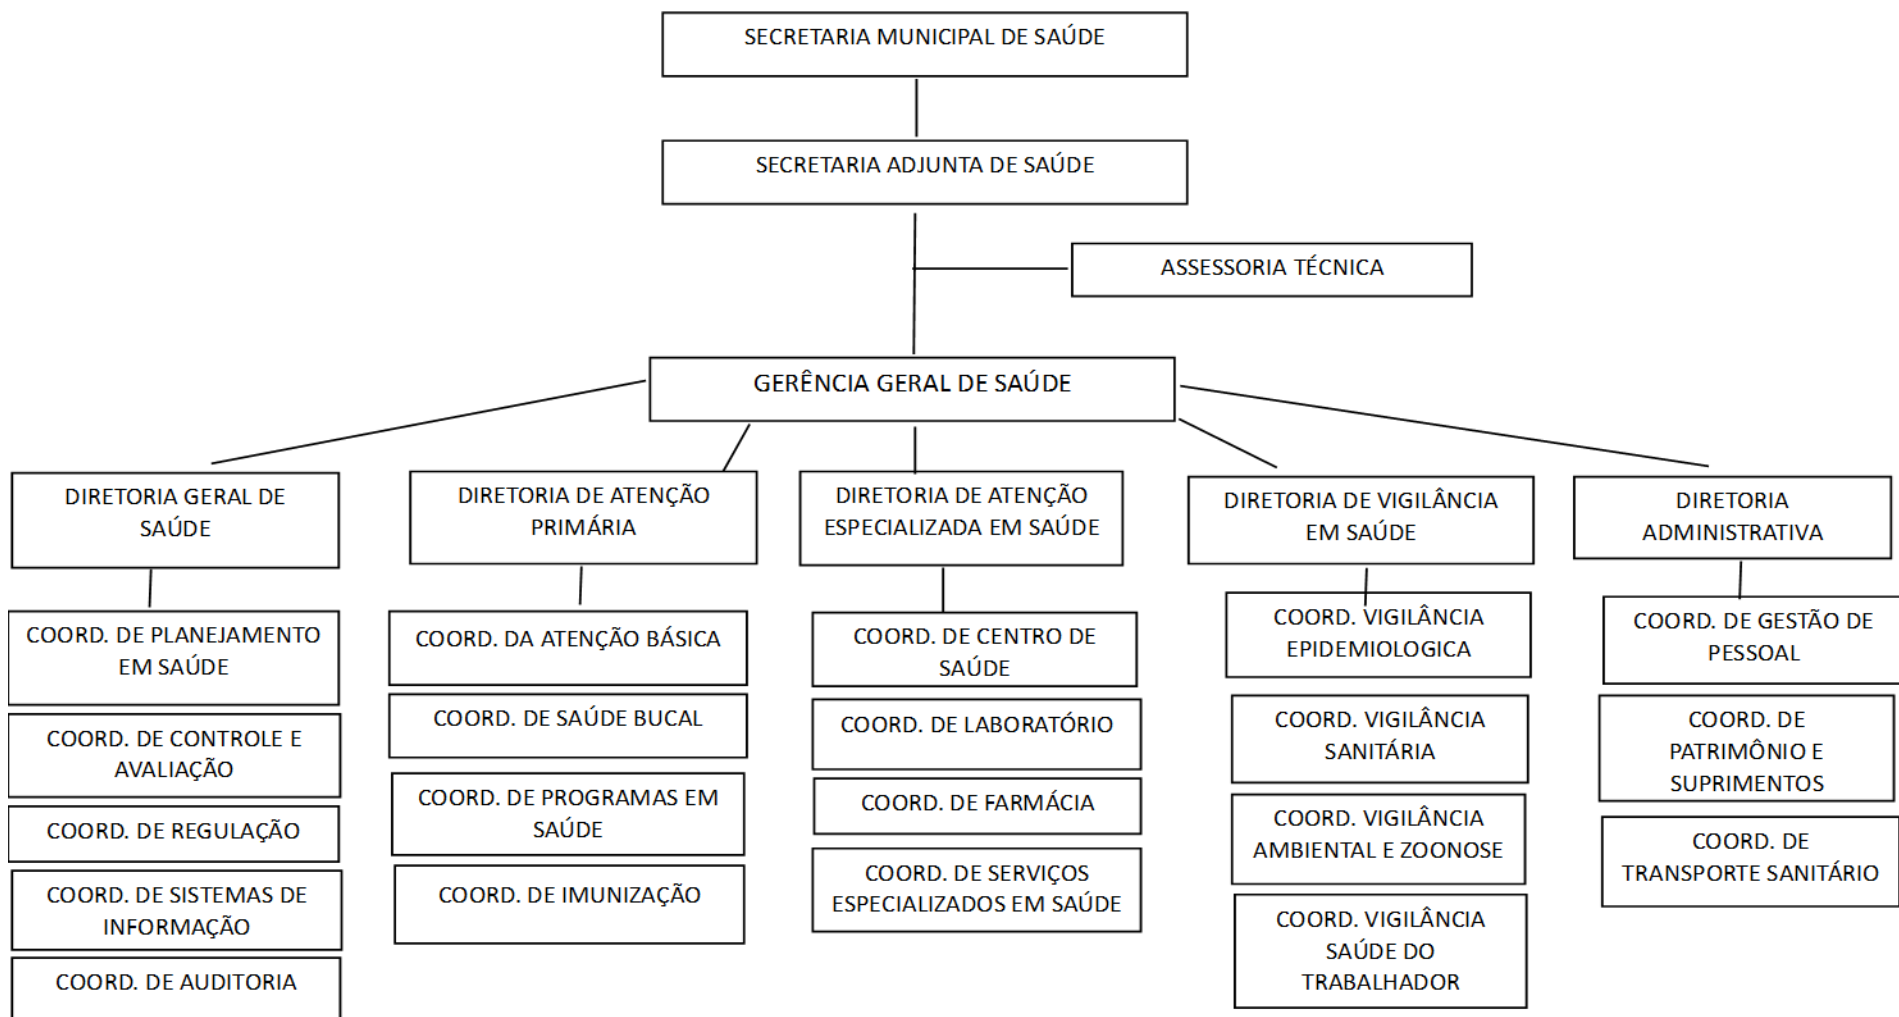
SECRETARIA MUNICIPAL DE SAÚDE

SECRETARIA ADJUNTA DE SAÚDE

ASSESSORIA TÉCNICA

GERÊNCIA GERAL DE SAÚDE

DIRETORIA GERAL DE SAÚDE

COORD. DE PLANEJAMENTO EM SAÚDE

COORD. DE CONTROLE E AVALIAÇÃO

COORD. DE REGULAÇÃO

COORD. DE SISTEMAS DE INFORMAÇÃO

COORD. DE AUDITORIA

DIRETORIA DE ATENÇÃO PRIMÁRIA

COORD. DA ATENÇÃO BÁSICA

COORD. DE SAÚDE BUCAL

COORD. DE PROGRAMAS EM SAÚDE

COORD. DE IMUNIZAÇÃO

DIRETORIA DE ATENÇÃO ESPECIALIZADA EM SAÚDE

COORD. DE CENTRO DE SAÚDE

COORD. DE LABORATÓRIO

COORD. DE FARMÁCIA

COORD. DE SERVIÇOS ESPECIALIZADOS EM SAÚDE

DIRETORIA DE VIGILÂNCIA EM SAÚDE

COORD. VIGILÂNCIA EPIDEMIOLOGICA

COORD. VIGILÂNCIA SANITÁRIA

COORD. VIGILÂNCIA AMBIENTAL E ZOONOSE

COORD. VIGILÂNCIA SAÚDE DO TRABALHADOR

DIRETORIA ADMINISTRATIVA

COORD. DE GESTÃO DE PESSOAL

COORD. DE PATRIMÔNIO E SUPRIMENTOS

COORD. DE TRANSPORTE SANITÁRIO